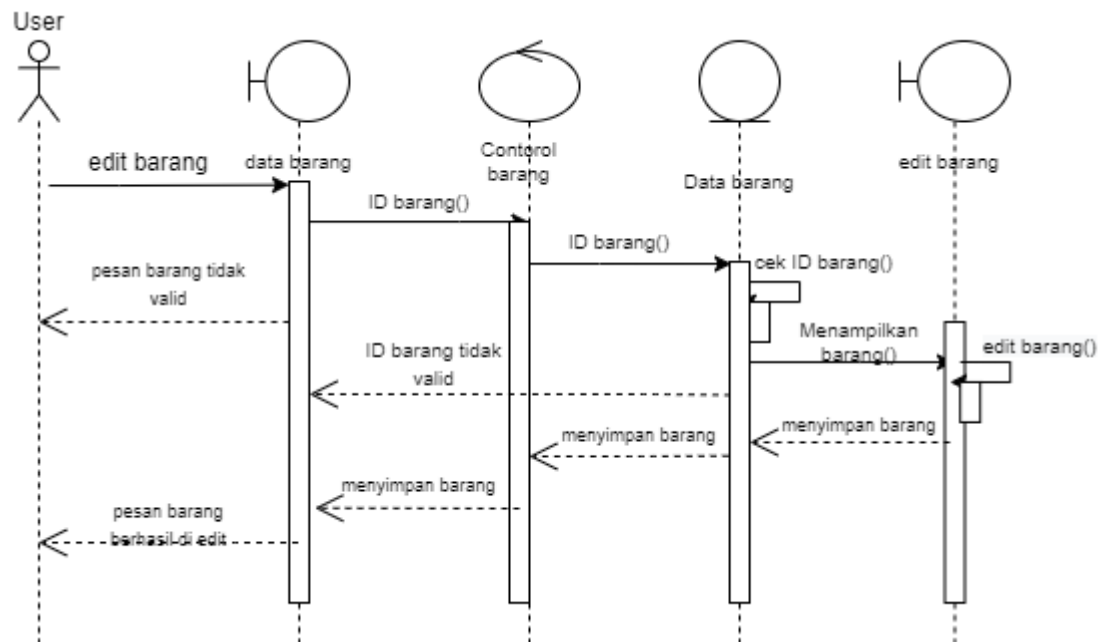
User

data barang

Contorol barang

Data barang

edit barang

edit barang

ID barang()

ID barang()

cek ID barang()

pesan barang tidak valid

Menampilkan barang()

edit barang()

ID barang tidak valid

menyimpan barang

menyimpan barang

menyimpan barang

pesan barang berhasil di edit